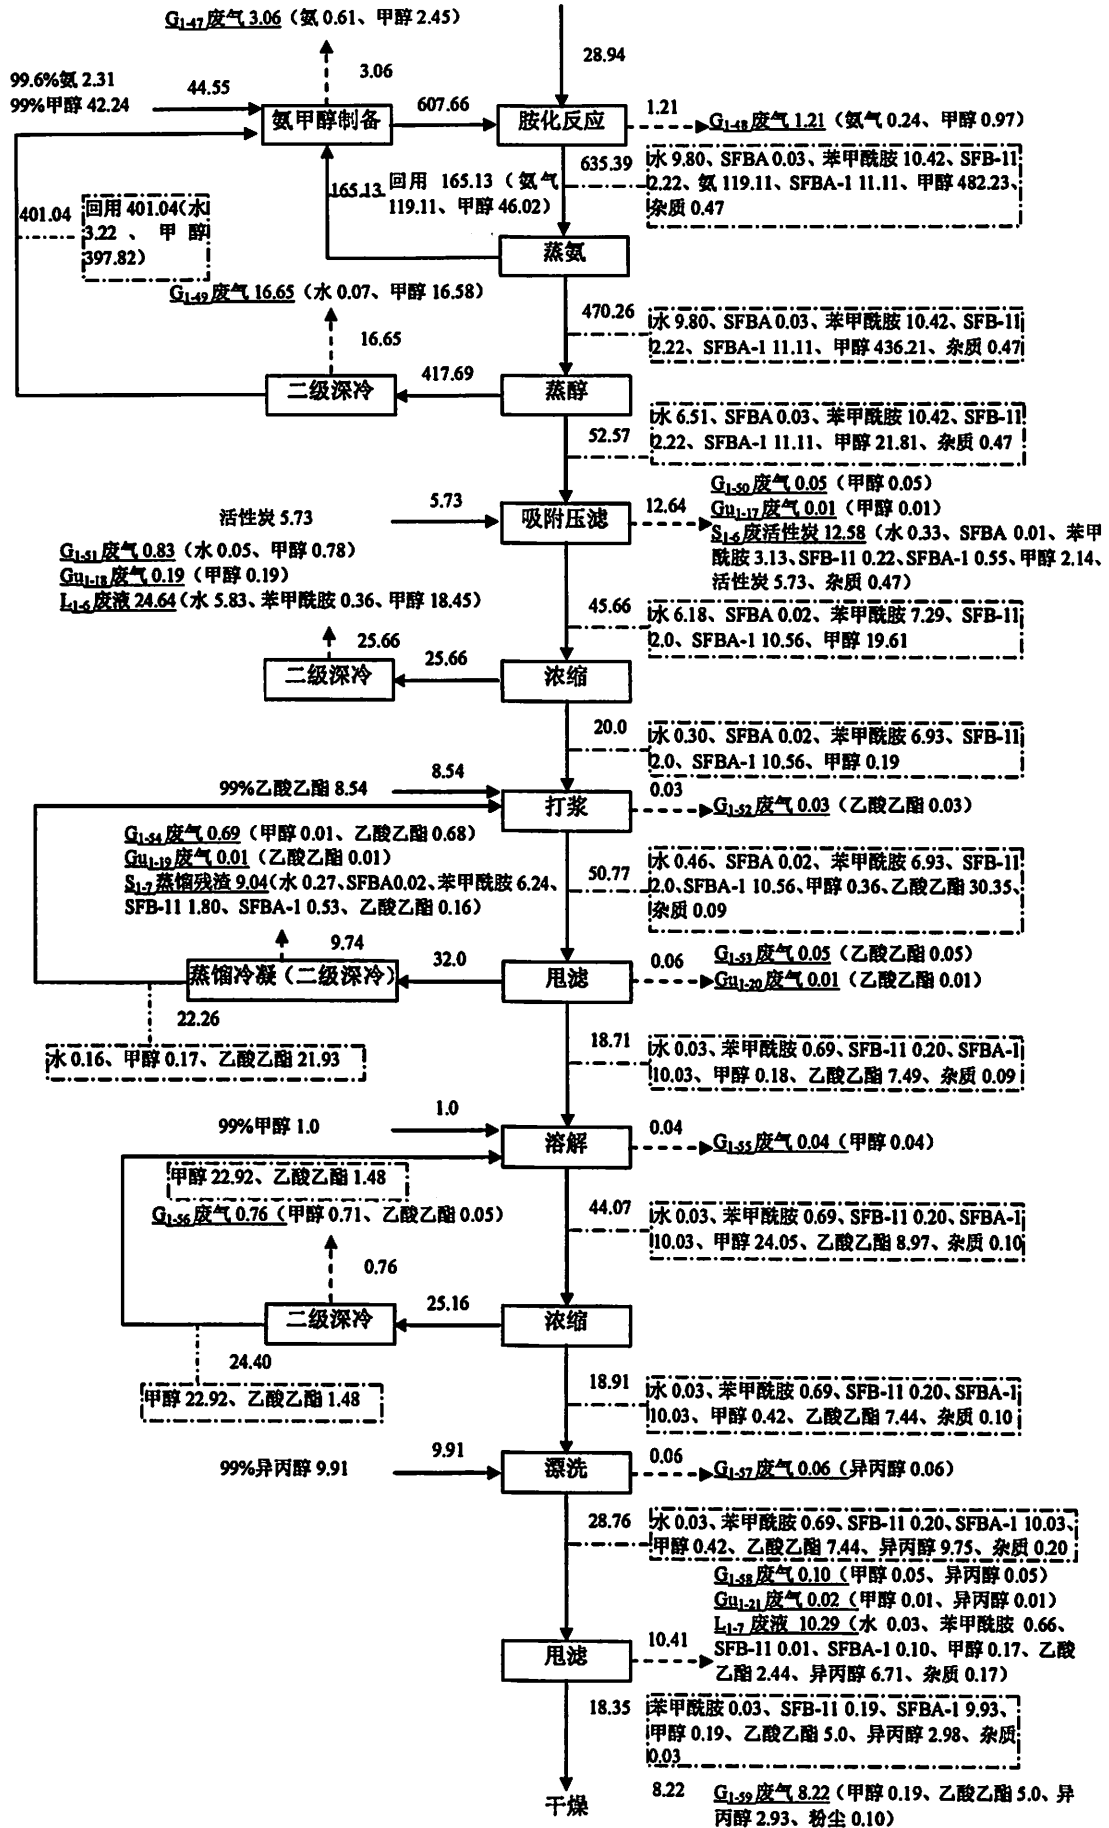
$G_{1-47}$废气 3.06（氨 0.61、甲醇 2.45）

3.06

28.94

99.6%氨 2.31
99%甲醇 42.24

44.55

氨甲醇制备

607.66

胺化反应

1.21

$G_{1-48}$废气 1.21（氨气 0.24、甲醇 0.97）

635.39

水 9.80、SFBA 0.03、苯甲酰胺 10.42、SFB-11 2.22、氨 119.11、SFBA-1 11.11、甲醇 482.23、杂质 0.47

401.04

回用 401.04(水 3.22 、甲醇 397.82)

165.13

回用 165.13（氨气 119.11、甲醇 46.02）

蒸氨

$G_{1-49}$废气 16.65（水 0.07、甲醇 16.58）

16.65

470.26

水 9.80、SFBA 0.03、苯甲酰胺 10.42、SFB-11 2.22、SFBA-1 11.11、甲醇 436.21、杂质 0.47

417.69

二级深冷

蒸醇

水 6.51、SFBA 0.03、苯甲酰胺 10.42、SFB-11 2.22、SFBA-1 11.11、甲醇 21.81、杂质 0.47

52.57

活性炭 5.73

5.73

吸附压滤

12.64

$G_{1-50}$废气 0.05（甲醇 0.05）
$G_{II1-17}$废气 0.01（甲醇 0.01）
$S_{1-6}$废活性炭 12.58（水 0.33、SFBA 0.01、苯甲酰胺 3.13、SFB-11 0.22、SFBA-1 0.55、甲醇 2.14、活性炭 5.73、杂质 0.47）

$G_{1-51}$废气 0.83（水 0.05、甲醇 0.78）
$G_{II1-18}$废气 0.19（甲醇 0.19）
$L_{1-6}$废液 24.64（水 5.83、苯甲酰胺 0.36、甲醇 18.45）

45.66

水 6.18、SFBA 0.02、苯甲酰胺 7.29、SFB-11 2.0、SFBA-1 10.56、甲醇 19.61

25.66

二级深冷

25.66

浓缩

20.0

水 0.30、SFBA 0.02、苯甲酰胺 6.93、SFB-11 2.0、SFBA-1 10.56、甲醇 0.19

99%乙酸乙酯 8.54

8.54

0.03

打浆

$G_{1-52}$废气 0.03（乙酸乙酯 0.03）

$G_{1-54}$废气 0.69（甲醇 0.01、乙酸乙酯 0.68）
$G_{II1-19}$废气 0.01（乙酸乙酯 0.01）
$S_{1-7}$蒸馏残渣 9.04(水 0.27、SFBA0.02、苯甲酰胺 6.24、SFB-11 1.80、SFBA-1 0.53、乙酸乙酯 0.16)

50.77

水 0.46、SFBA 0.02、苯甲酰胺 6.93、SFB-11 2.0、SFBA-1 10.56、甲醇 0.36、乙酸乙酯 30.35、杂质 0.09

9.74

32.0

蒸馏冷凝（二级深冷）

甩滤

0.06

$G_{1-53}$废气 0.05（乙酸乙酯 0.05）
$G_{II1-20}$废气 0.01（乙酸乙酯 0.01）

22.26

水 0.16、甲醇 0.17、乙酸乙酯 21.93

18.71

水 0.03、苯甲酰胺 0.69、SFB-11 0.20、SFBA-1 10.03、甲醇 0.18、乙酸乙酯 7.49、杂质 0.09

99%甲醇 1.0

1.0

溶解

0.04

$G_{1-55}$废气 0.04（甲醇 0.04）

甲醇 22.92、乙酸乙酯 1.48

$G_{1-56}$废气 0.76（甲醇 0.71、乙酸乙酯 0.05）

44.07

水 0.03、苯甲酰胺 0.69、SFB-11 0.20、SFBA-1 10.03、甲醇 24.05、乙酸乙酯 8.97、杂质 0.10

0.76

25.16

二级深冷

浓缩

24.40

甲醇 22.92、乙酸乙酯 1.48

18.91

水 0.03、苯甲酰胺 0.69、SFB-11 0.20、SFBA-1 10.03、甲醇 0.42、乙酸乙酯 7.44、杂质 0.10

99%异丙醇 9.91

9.91

漂洗

0.06

$G_{1-57}$废气 0.06（异丙醇 0.06）

28.76

水 0.03、苯甲酰胺 0.69、SFB-11 0.20、SFBA-1 10.03、甲醇 0.42、乙酸乙酯 7.44、异丙醇 9.75、杂质 0.20

$G_{1-58}$废气 0.10（甲醇 0.05、异丙醇 0.05）
$G_{II1-21}$废气 0.02（甲醇 0.01、异丙醇 0.01）
$L_{1-7}$废液 10.29（水 0.03、苯甲酰胺 0.66、SFB-11 0.01、SFBA-1 0.10、甲醇 0.17、乙酸乙酯 2.44、异丙醇 6.71、杂质 0.17）

甩滤

10.41

18.35

苯甲酰胺 0.03、SFB-11 0.19、SFBA-1 9.93、甲醇 0.19、乙酸乙酯 5.0、异丙醇 2.98、杂质 0.03

8.22

干燥

$G_{1-59}$废气 8.22（甲醇 0.19、乙酸乙酯 5.0、异丙醇 2.93、粉尘 0.10）